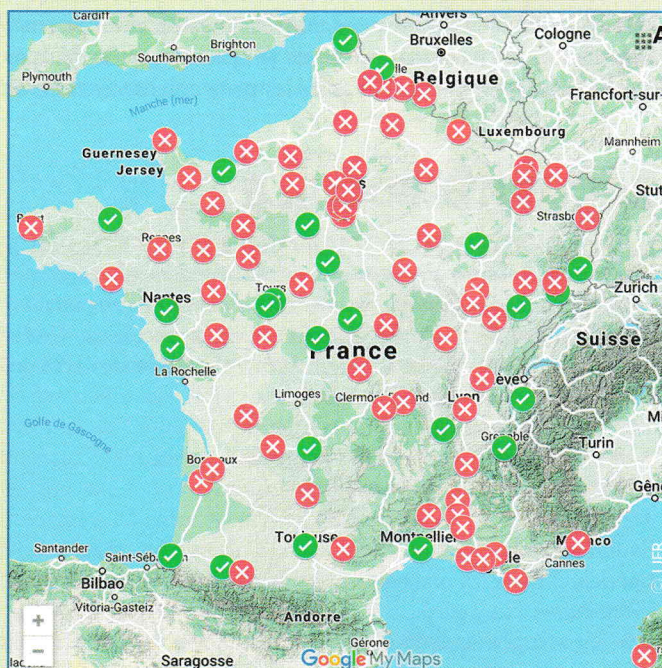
Cardiff
Anvers
Bruxelles
Cologne
Brighton
Southampton
Plymouth
Belgique
Francfort-sur-
Manche (mer)
Luxembourg
Mannheim
Guernesey
Jersey
Stut
Strasbo
Rennes
Nantes
Tours
Zurich
Suisse
France
La Rochelle
Limoges
Clermont
Lyon
Genève
Golfe de Gascogne
Grenoble
Turin
Bordeaux
Gên
Toulouse
Montpellier
Monaco
Cannes
Santander
Saint-Séb
Bilbao
Vitoria-Gasteiz
Andorre
Gérone
Saragosse
Google My Maps
+
−